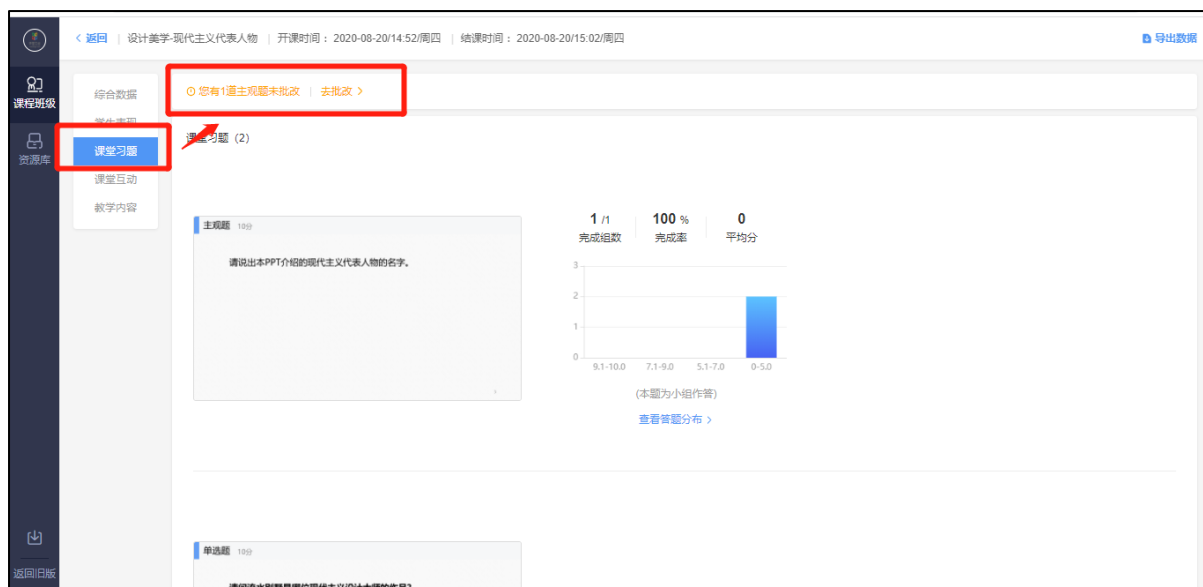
< 返回 | 设计美学-现代主义代表人物 | 开课时间：2020-08-20/14:52/周四 | 结课时间：2020-08-20/15:02/周四

导出数据

课程班级

资源库

综合数据

学生表现

课堂习题

课堂互动

教学内容

您有1道主观题未批改 | 去批改 >

课堂习题（2）

主观题 10分

请说出本PPT介绍的现代主义代表人物的名字。

1 /1
完成组数

100 %
完成率

0
平均分

3
2
1
0

9.1-10.0 7.1-9.0 5.1-7.0 0-5.0

（本题为小组作答）

查看答题分布 >

单选题 10分

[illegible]

返回旧版